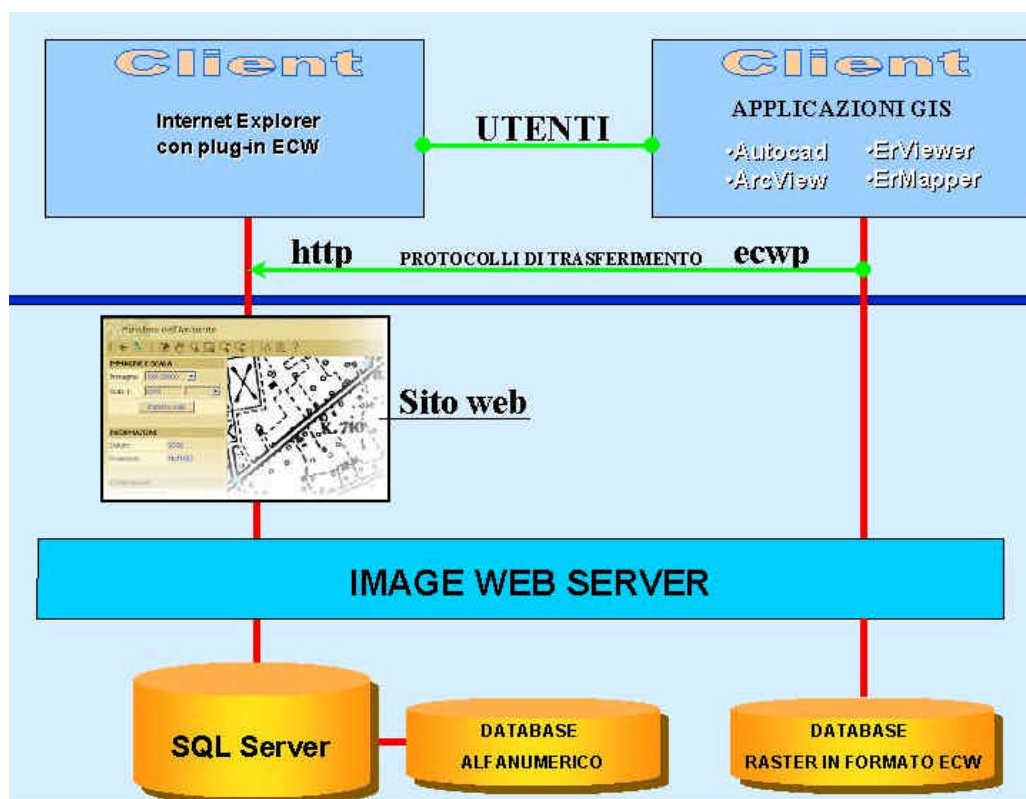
Client

Internet Explorer con plug-in ECW

UTENTI

Client

APPLICAZIONI GIS

·Autocad ·ArcView ·ErViewer ·ErMapper

http PROTOCOLLI DI TRASFERIMENTO ecwp

Ministero dell'Ambiente

IMMAGINE E SCALA

INFORMAZIONI

Sito web

IMAGE WEB SERVER

SQL Server

DATABASE ALFANUMERICO

DATABASE RASTER IN FORMATO ECW